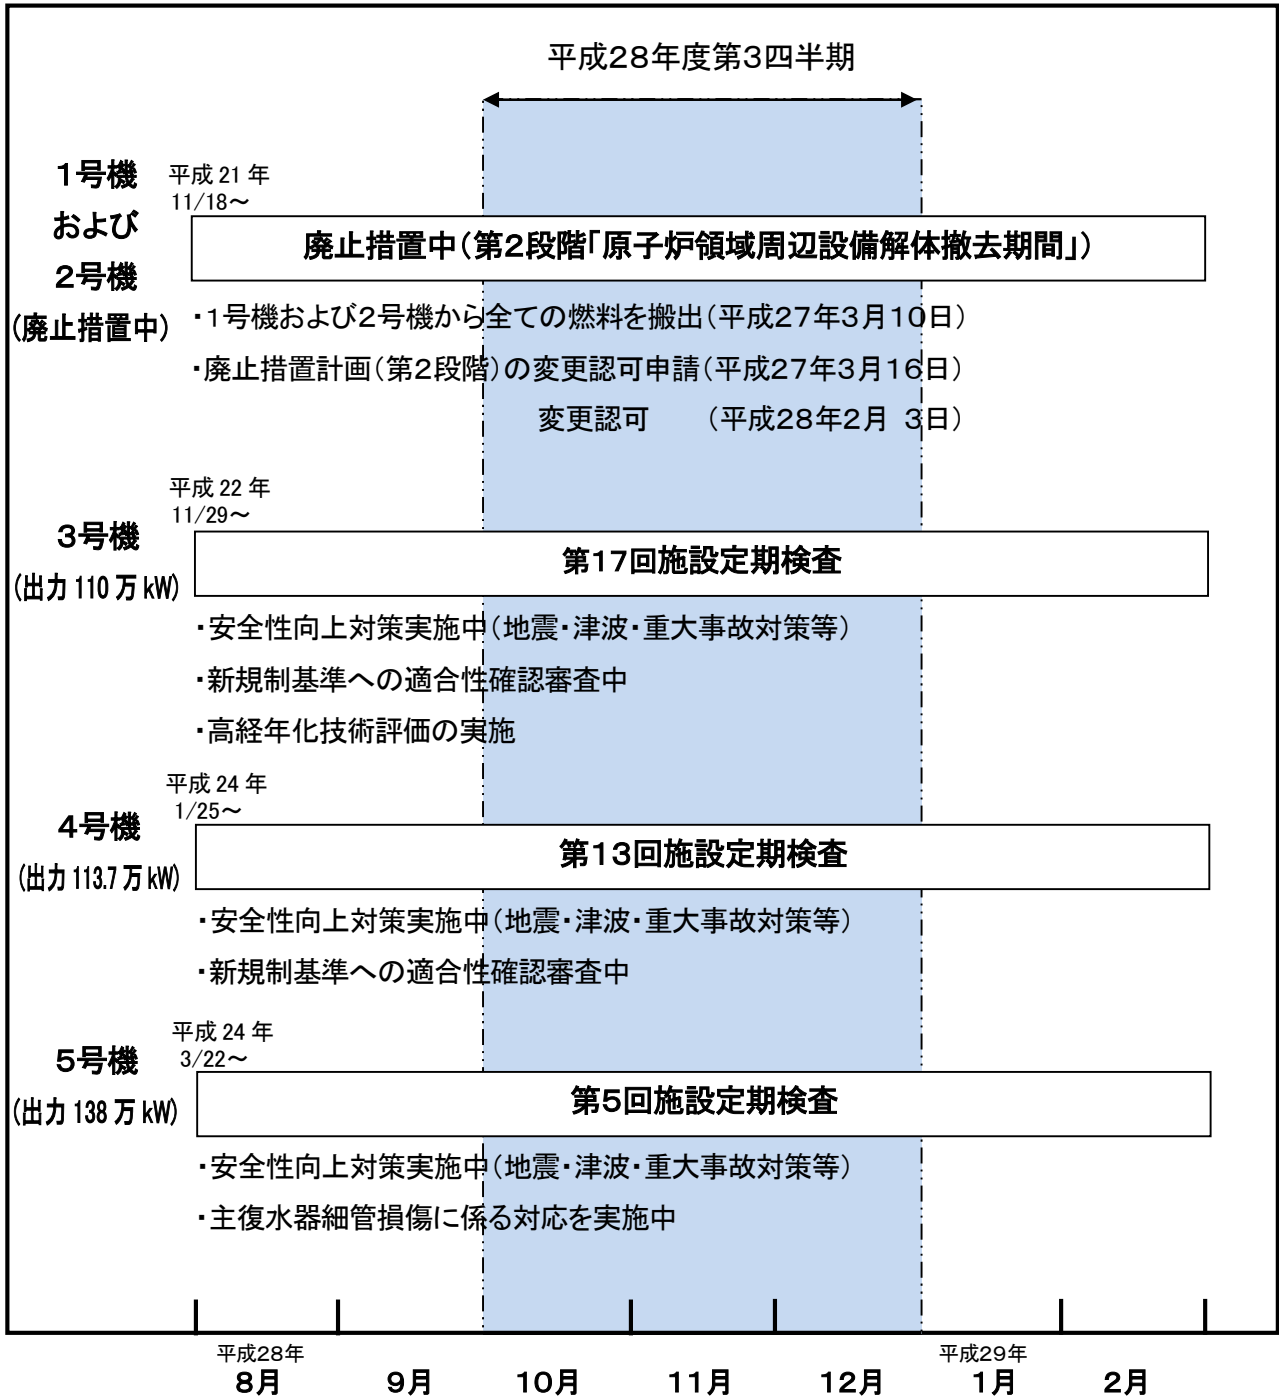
平成28年度第3四半期

1号機
および
2号機
(廃止措置中)

平成21年
11/18～

廃止措置中（第2段階「原子炉領域周辺設備解体撤去期間」）

・1号機および2号機から全ての燃料を搬出（平成27年3月10日）
・廃止措置計画（第2段階）の変更認可申請（平成27年3月16日）
変更認可　（平成28年2月 3日）

3号機
(出力110万kW)

平成22年
11/29～

第17回施設定期検査

・安全性向上対策実施中（地震・津波・重大事故対策等）
・新規制基準への適合性確認審査中
・高経年化技術評価の実施

4号機
(出力113.7万kW)

平成24年
1/25～

第13回施設定期検査

・安全性向上対策実施中（地震・津波・重大事故対策等）
・新規制基準への適合性確認審査中

5号機
(出力138万kW)

平成24年
3/22～

第5回施設定期検査

・安全性向上対策実施中（地震・津波・重大事故対策等）
・主復水器細管損傷に係る対応を実施中

平成28年
8月　9月　10月　11月　12月
平成29年
1月　2月